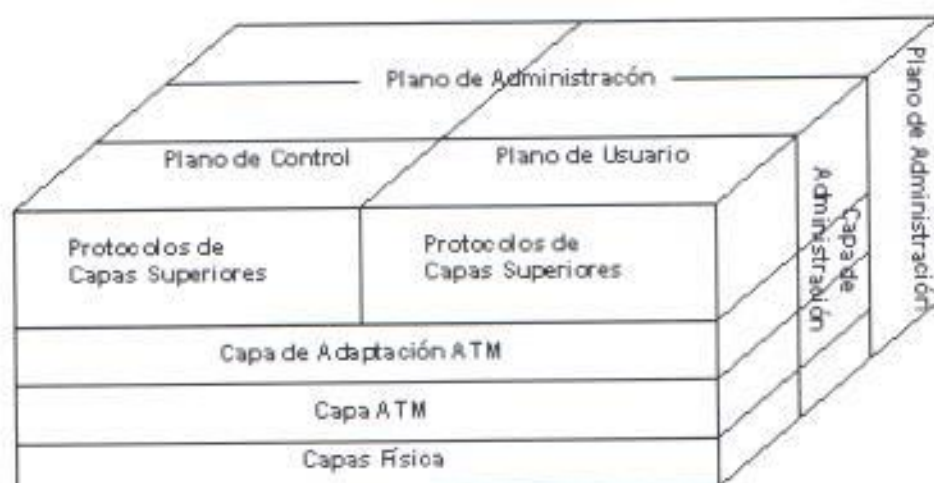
Plano de Administracón

Plano de Administración

Plano de Control

Plano de Usuario

Capa de Administración

Protocolos de Capas Superiores

Protocolos de Capas Superiores

Capa de Adaptación ATM

Capa ATM

Capas Fisica